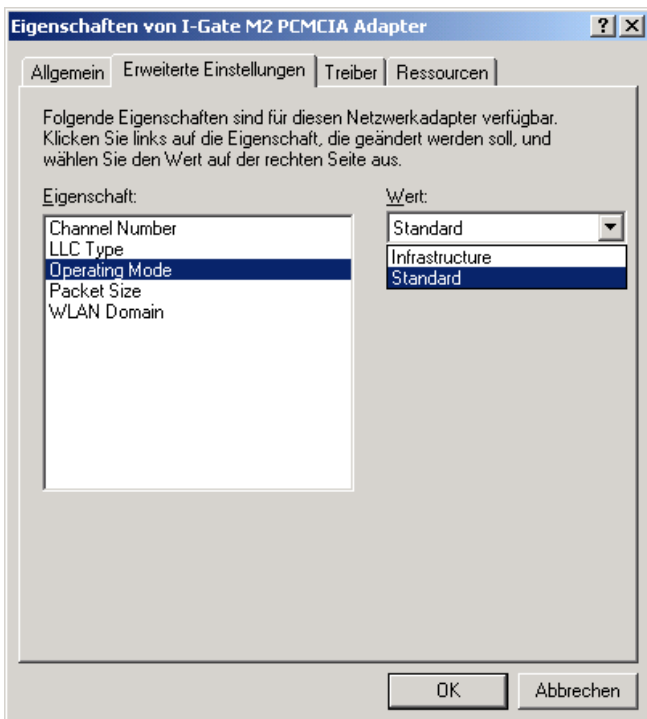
Eigenschaften von I-Gate M2 PCMCIA Adapter ? ×

Allgemein | Erweiterte Einstellungen | Treiber | Ressourcen

Folgende Eigenschaften sind für diesen Netzwerkadapter verfügbar. Klicken Sie links auf die Eigenschaft, die geändert werden soll, und wählen Sie den Wert auf der rechten Seite aus.

Eigenschaft:

Channel Number
LLC Type
Operating Mode
Packet Size
WLAN Domain

Wert:

Standard

Infrastructure
Standard

OK

Abbrechen